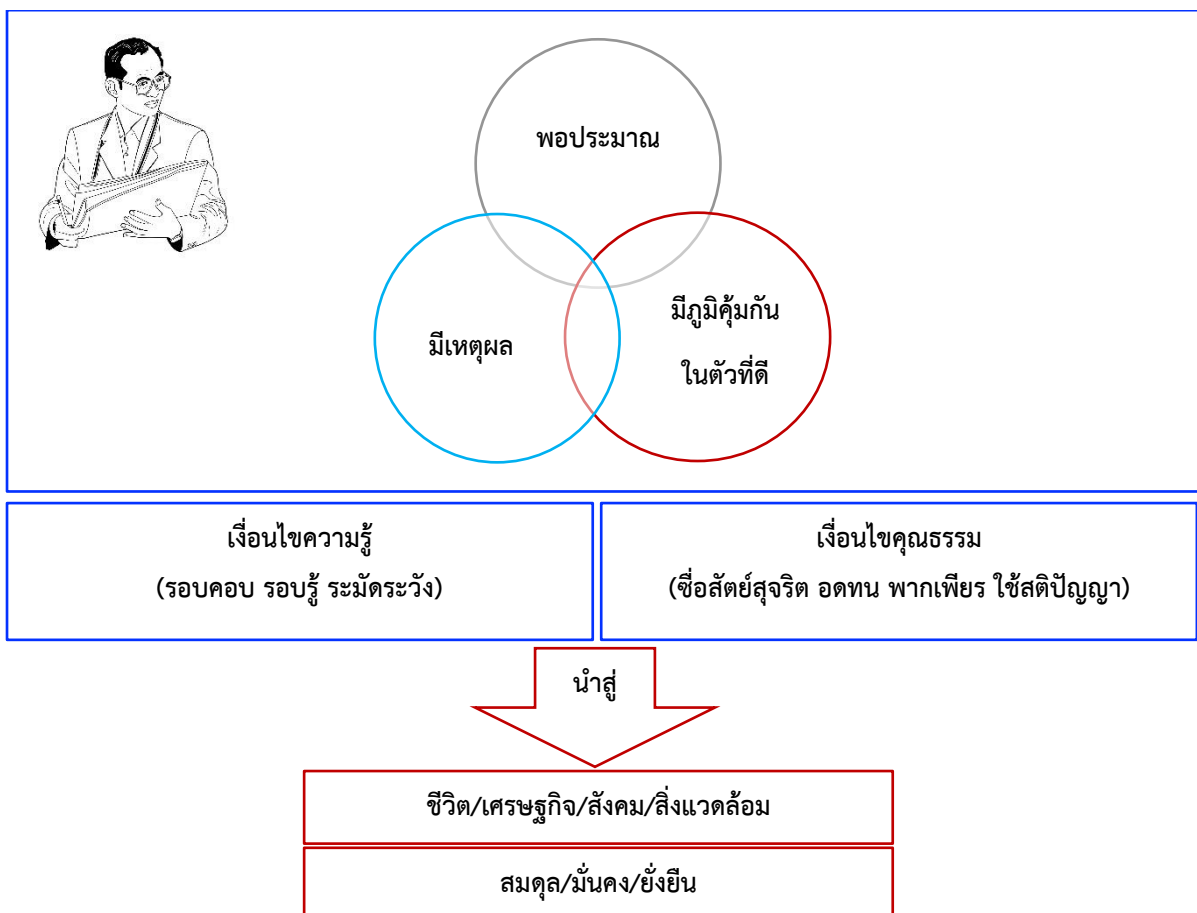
พอประมาณ

มีเหตุผล

มีภูมิคุ้มกัน ในตัวที่ดี

เงื่อนไขความรู้
(รอบคอบ รอบรู้ ระมัดระวัง)

เงื่อนไขคุณธรรม
(ซื่อสัตย์สุจริต อดทน พากเพียร ใช้สติปัญญา)

นำสู่

ชีวิต/เศรษฐกิจ/สังคม/สิ่งแวดล้อม

สมดุล/มั่นคง/ยั่งยืน